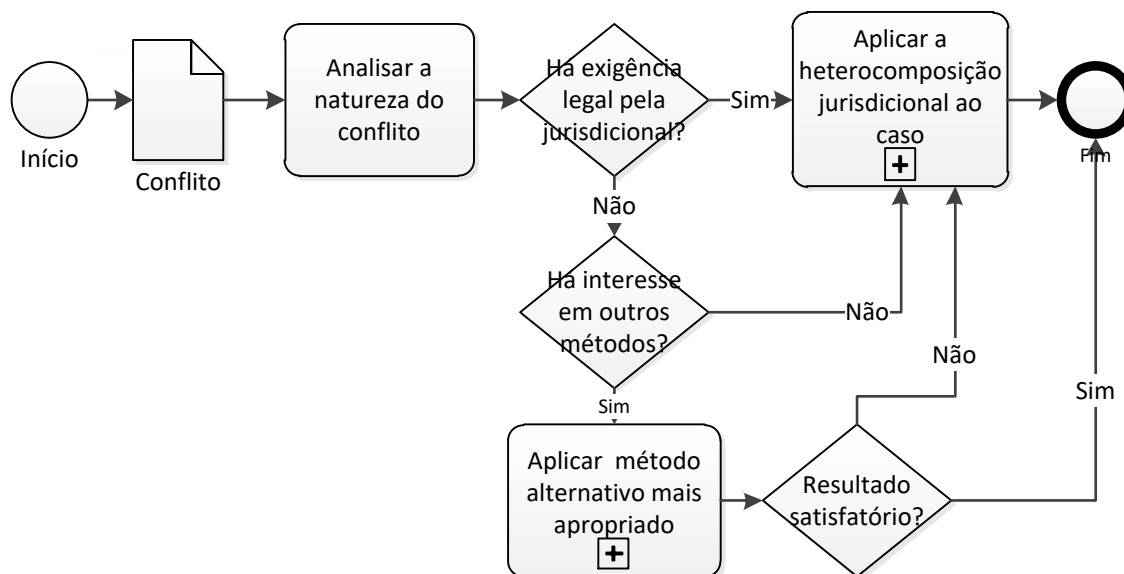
Início

Conflito

Analisar a natureza do conflito

Ha exigência legal pela jurisdicional?

Sim

Aplicar a heterocomposição jurisdicional ao caso

Fim

Não

Ha interesse em outros métodos?

Não

Não

Sim

Sim

Aplicar método alternativo mais apropriado

Resultado satisfatório?